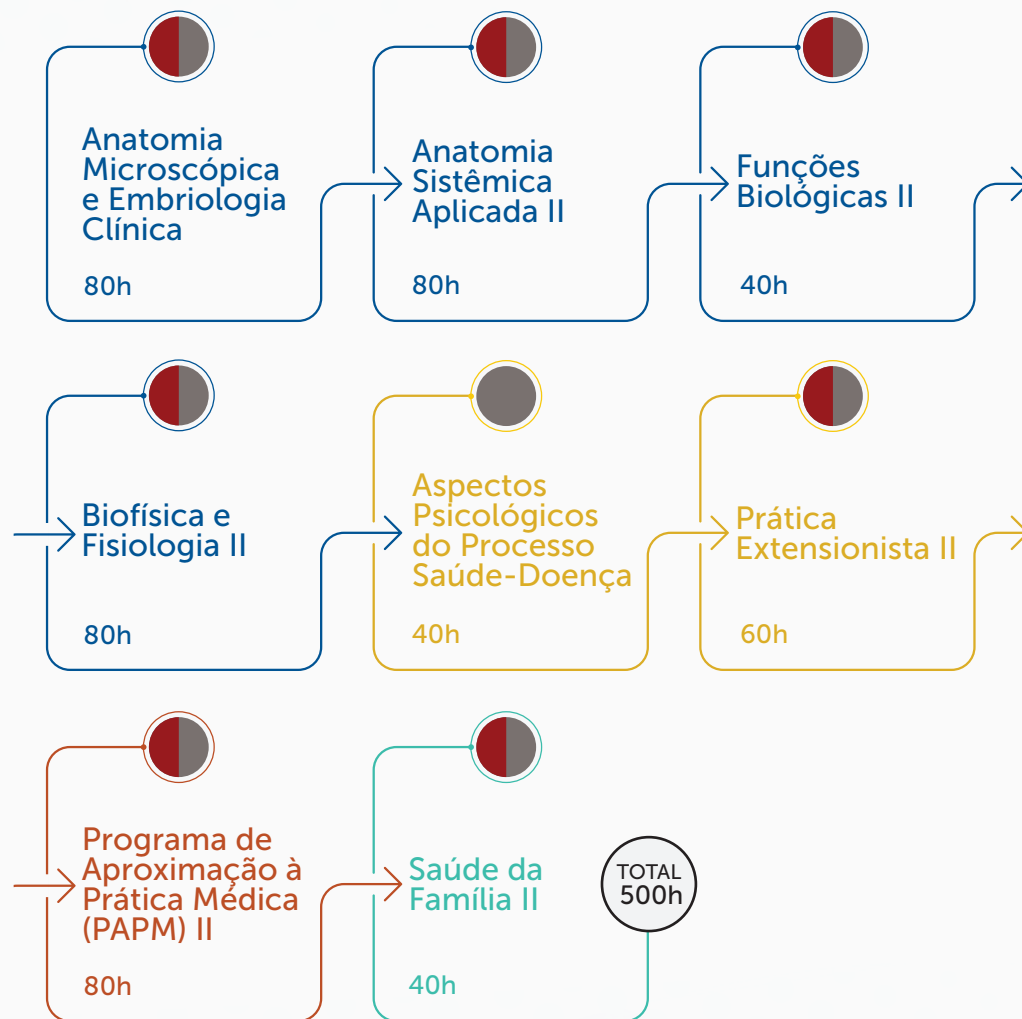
Anatomia Microscópica e Embriologia Clínica

80h

Anatomia Sistêmica Aplicada II

80h

Funções Biológicas II

40h

Biofísica e Fisiologia II

80h

Aspectos Psicológicos do Processo Saúde-Doença

40h

Prática Extensionista II

60h

Programa de Aproximação à Prática Médica (PAPM) II

80h

Saúde da Família II

40h

TOTAL 500h